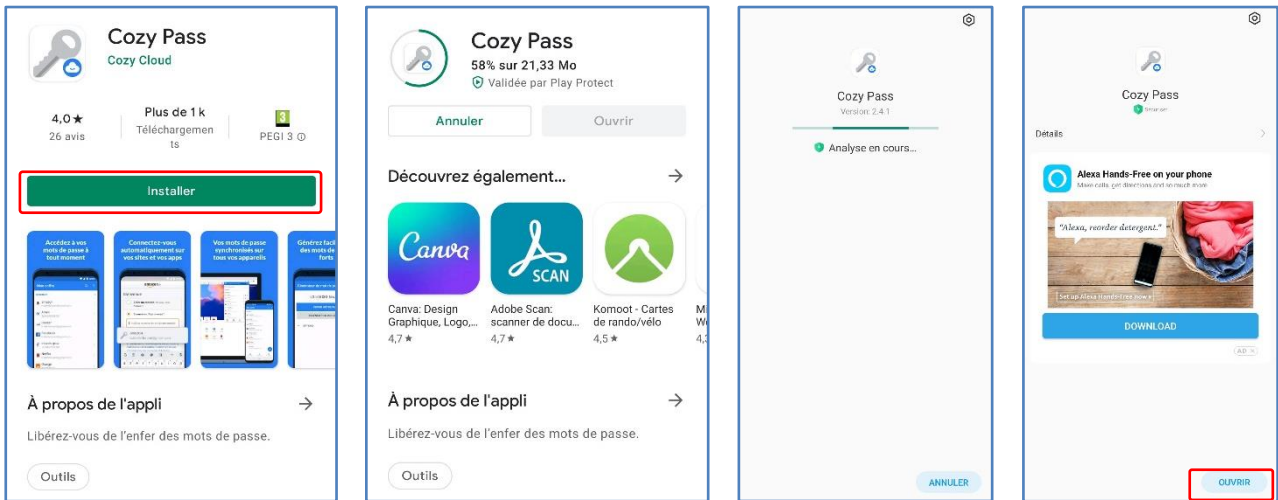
Cozy Pass
Cozy Cloud

4,0 ★
26 avis

Plus de 1 k
Téléchargements

PEGI 3 ⓘ

Installer

Accédez à vos mots de passe à tout moment

Connectez-vous automatiquement sur vos sites et vos apps

Vos mots de passe synchronisés sur tous vos appareils

Générez facilement des mots de passe forts

À propos de l'appli →

Libérez-vous de l'enfer des mots de passe.

Outils

Cozy Pass
58% sur 21,33 Mo
Validée par Play Protect

Annuler
Ouvrir

Découvrez également... →

Canva

SCAN

Canva: Design Graphique, Logo,...
4,7 ★

Adobe Scan: scanner de docu...
4,7 ★

Komoot - Cartes de rando/vélo
4,5 ★

À propos de l'appli →

Libérez-vous de l'enfer des mots de passe.

Outils

Cozy Pass
Version: 2.4.1

Analyse en cours...

ANNULER

Cozy Pass
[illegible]

Détails

Alexa Hands-Free on your phone
Make calls, get directions and so much more

"Alexa, reorder detergent."

Set up Alexa Hands-Free now

DOWNLOAD

AD

OUVRIR